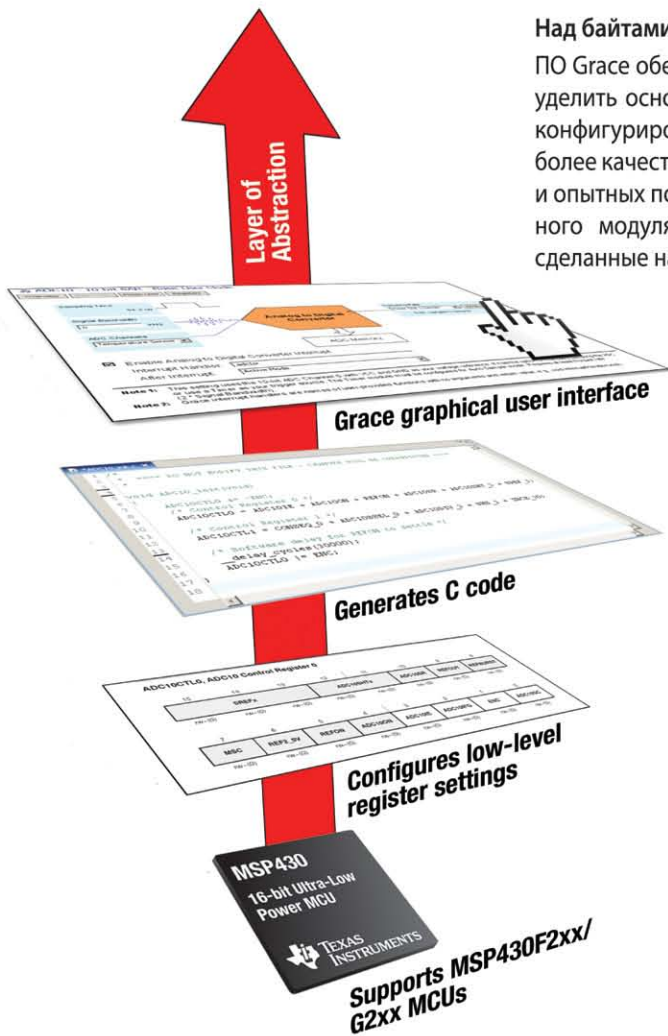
Над байтами

ПО Grace обе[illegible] уделить осно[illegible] конфигуриро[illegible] более качест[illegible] и опытных по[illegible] ного модуля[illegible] сделанные на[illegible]

Layer of Abstraction

Analog to Digital Converter

Enable Analog to Digital Converter Interrupt

Interrupt Handler

After Interrupt

Note 1:

Note 2:

Grace graphical user interface

ADC10CTL0 = ADC10SR + ADC10ON + REFON + ADC10SHT_3 + SREF_1;

ADC10CTL1 = CONSEQ_0 + ADC10SSEL_0 + ADC10DIV_0 + SHS_0 + INCH_10;

__delay_cycles(30000);

ADC10CTL0 |= ENC;

Generates C code

ADC10CTL0, ADC10 Control Register 0

SREFx

ADC10SHTx

ADC10SR

REFOUT

REFBURST

MSC

REF2_5V

REFON

ADC10ON

ADC10IE

ADC10IFG

ENC

ADC10SC

Configures low-level register settings

MSP430

16-bit Ultra-Low Power MCU

TEXAS INSTRUMENTS

Supports MSP430F2xx/ G2xx MCUs